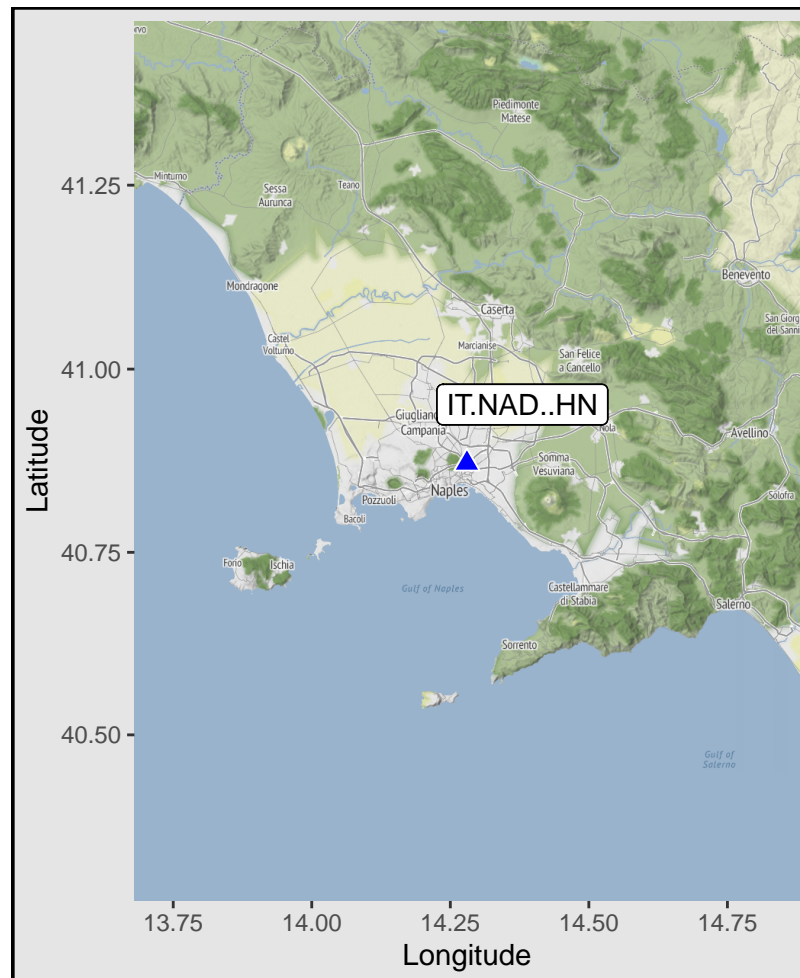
Piedimonte Matese
Minturno
Sessa Aurunca
Teano
Benevento
Mondragone
Caserta
San Giorgio del Sannio
Castel Volturno
Marcianise
San Felice a Cancello
IT.NAD..HN
Giugliano in Campania
Nola
Avellino
Somma Vesuviana
Naples
Pozzuoli
Bacoli
Solofra
Forio
Ischia
Gulf of Naples
Castellammare di Stabia
Salerno
Sorrento
Gulf of Salerno

Latitude
41.25
41.00
40.75
40.50

13.75
14.00
14.25
14.50
14.75
Longitude